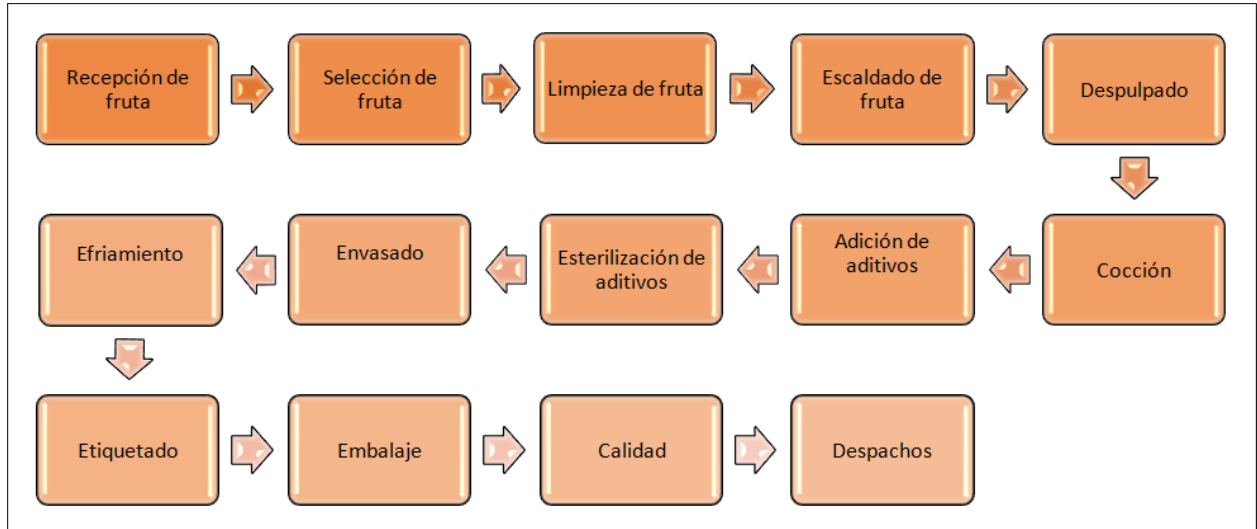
Recepción de fruta

Selección de fruta

Limpieza de fruta

Escaldado de fruta

Despulpado

Cocción

Adición de aditivos

Esterilización de aditivos

Envasado

Efriamiento

Etiquetado

Embalaje

Calidad

Despachos